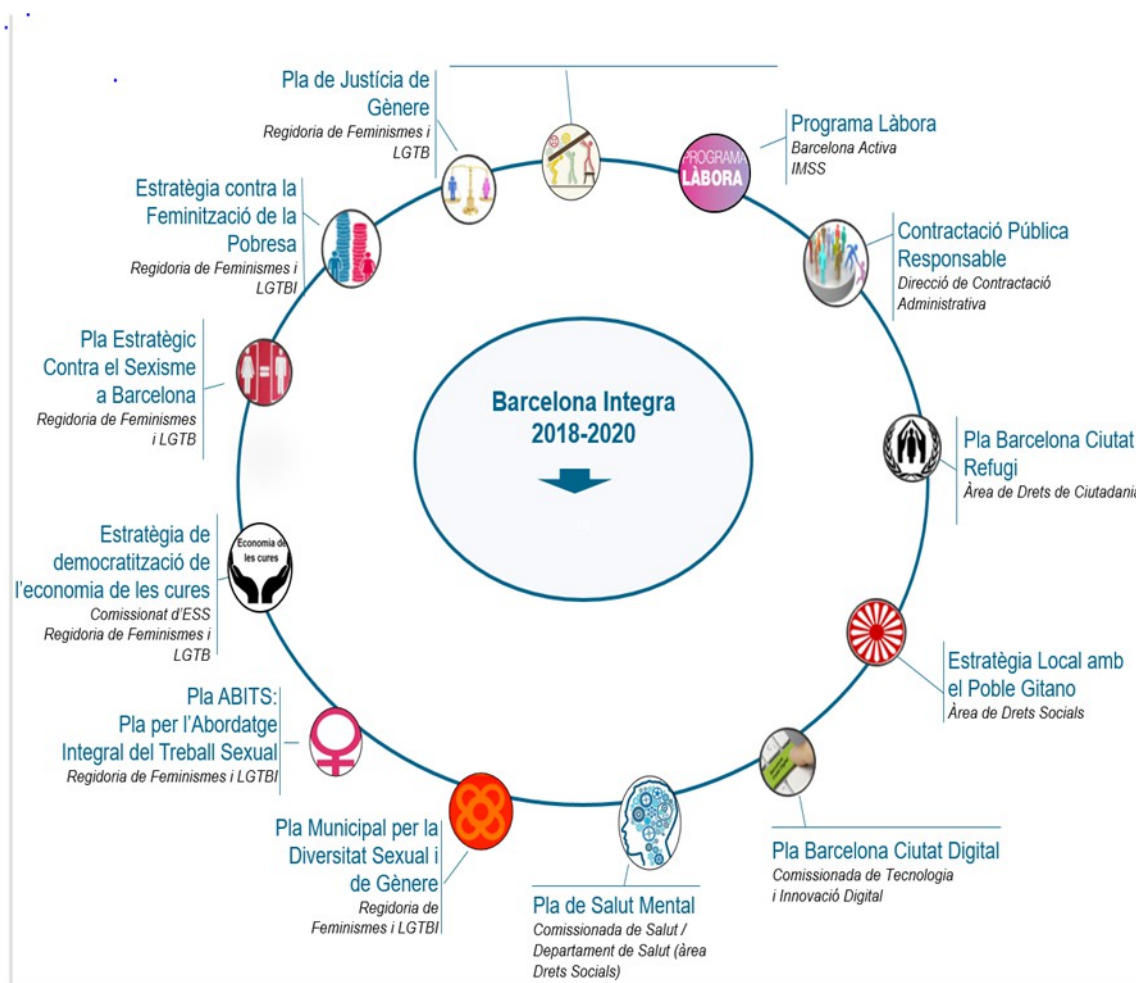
Barcelona Integra
2018-2020

Pla de Justícia de Gènere
Regidoria de Feminismes i LGTB

Programa Làbora
Barcelona Activa
IMSS

PROGRAMA LÀBORA

Contractació Pública Responsable
Direcció de Contractació Administrativa

Pla Barcelona Ciutat Refugi
Àrea de Drets de Ciutadania

Estratègia Local amb el Poble Gitano
Àrea de Drets Socials

Pla Barcelona Ciutat Digital
Comissionada de Tecnologia i Innovació Digital

Pla de Salut Mental
Comissionada de Salut / Departament de Salut (àrea Drets Socials)

Pla Municipal per la Diversitat Sexual i de Gènere
Regidoria de Feminismes i LGTBI

Pla ABITS:
Pla per l'Abordatge Integral del Treball Sexual
Regidoria de Feminismes i LGTBI

Estratègia de democratització de l'economia de les cures
Comissionat d'ESS
Regidoria de Feminismes i LGTB

Economia de les cures

Pla Estratègic Contra el Sexisme a Barcelona
Regidoria de Feminismes i LGTB

Estratègia contra la Feminització de la Pobresa
Regidoria de Feminismes i LGTBI